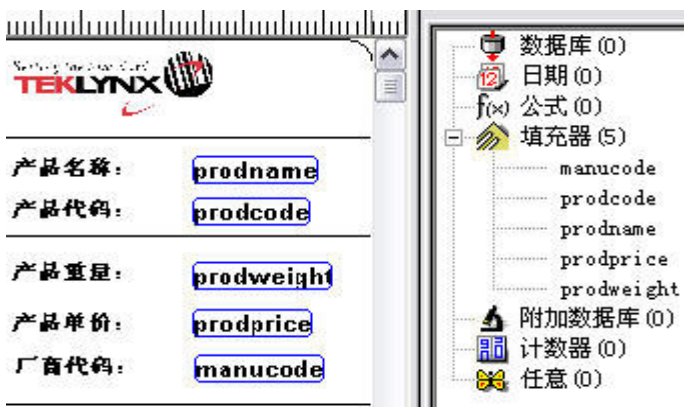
TEKLYNX

产品名称: prodname
产品代码: prodcode

产品重量: prodweight
产品单价: prodprice
厂商代码: manucode

数据库 (0)
12 日期 (0)
f(x) 公式 (0)
填充器 (5)
manucode
prodcode
prodname
prodprice
prodweight
附加数据库 (0)
计数器 (0)
任意 (0)